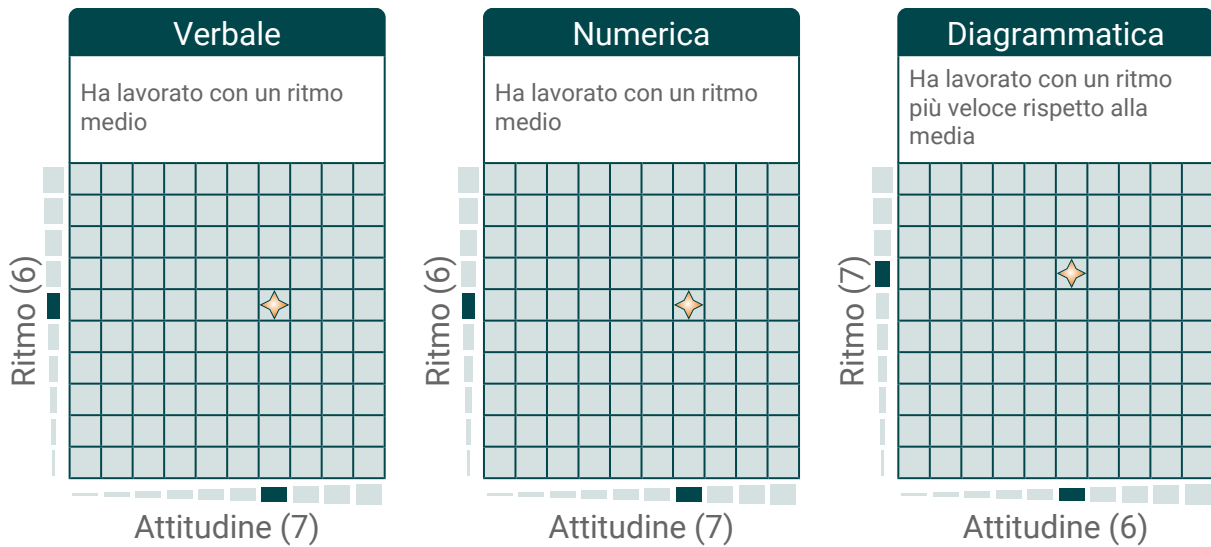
Verbale

Ha lavorato con un ritmo medio

Ritmo (6)

Attitudine (7)

Numerica

Ha lavorato con un ritmo medio

Ritmo (6)

Attitudine (7)

Diagrammatica

Ha lavorato con un ritmo più veloce rispetto alla media

Ritmo (7)

Attitudine (6)